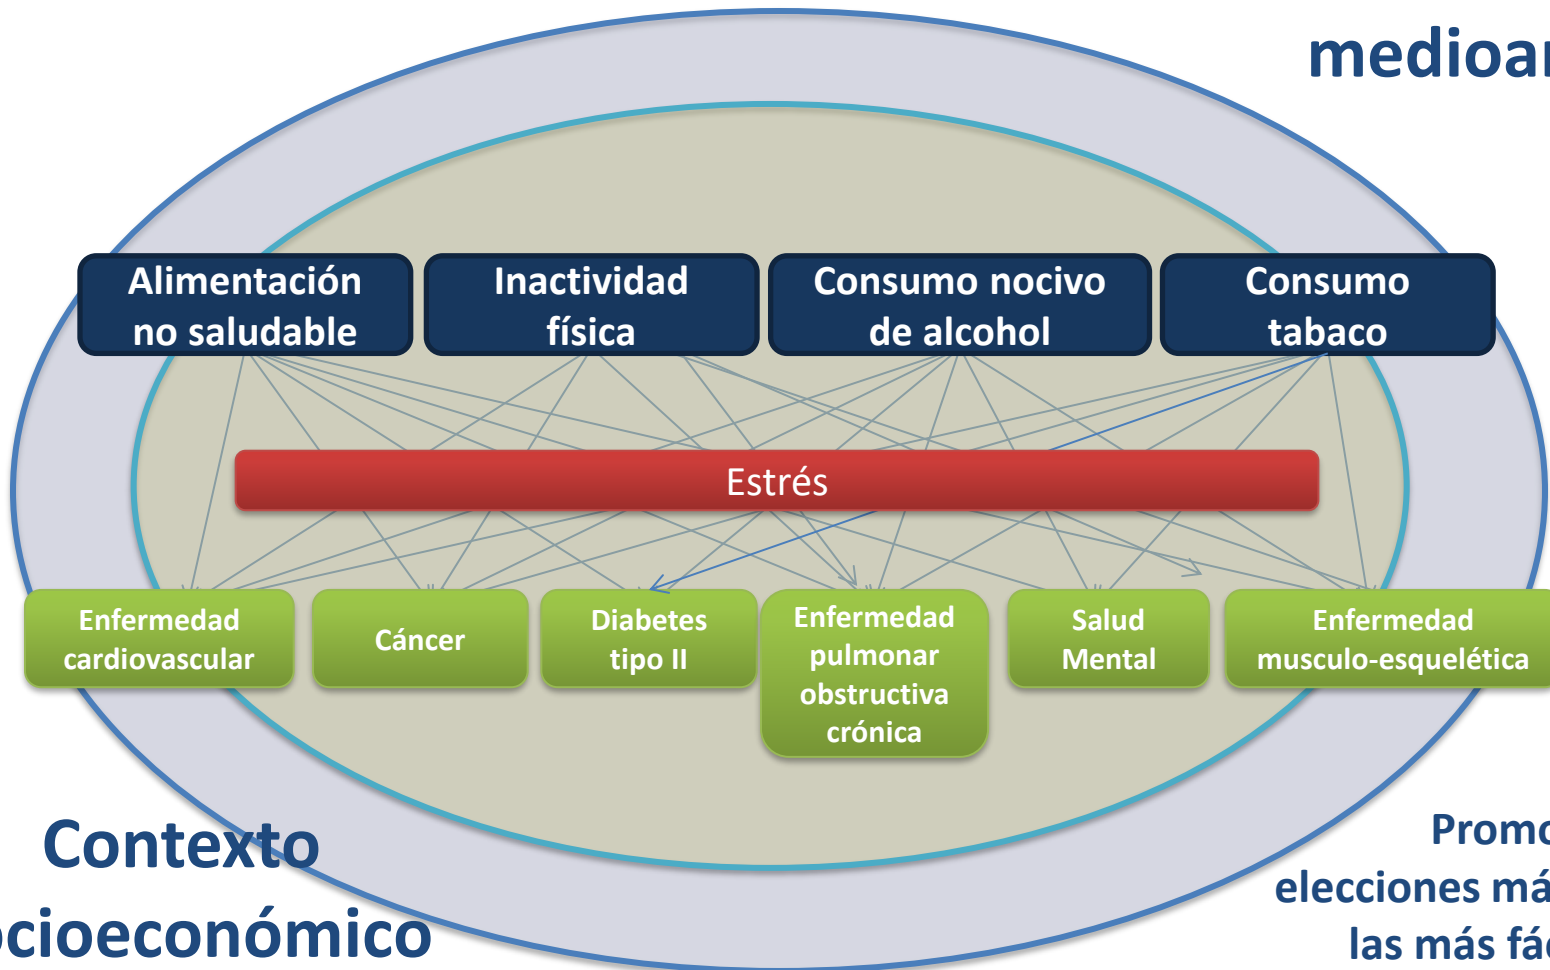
medioar

Alimentación no saludable

Inactividad física

Consumo nocivo de alcohol

Consumo tabaco

Estrés

Enfermedad cardiovascular

Cáncer

Diabetes tipo II

Enfermedad pulmonar obstructiva crónica

Salud Mental

Enfermedad musculo-esquelética

Contexto
cioeconómico

Promo
elecciones má
las más fá